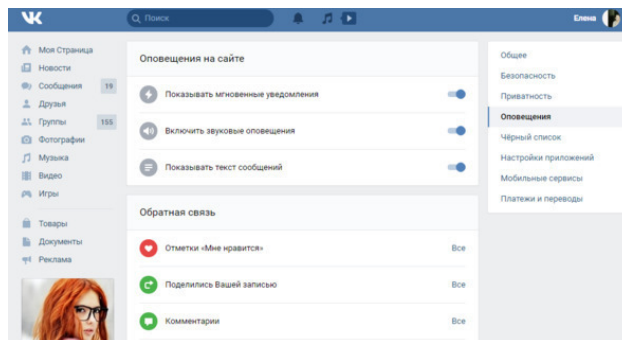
VK
Поиск
Елена

Моя Страница
Новости
Сообщения 19
Друзья
Группы 155
Фотографии
Музыка
Видео
Игры

Товары
Документы
Реклама

Оповещения на сайте

Показывать мгновенные уведомления
Включить звуковые оповещения
Показывать текст сообщений

Обратная связь

Отметки «Мне нравится» Все
Поделились Вашей записью Все
Комментарии Все

Общее
Безопасность
Приватность
Оповещения
Чёрный список
Настройки приложений
Мобильные сервисы
Платежи и переводы